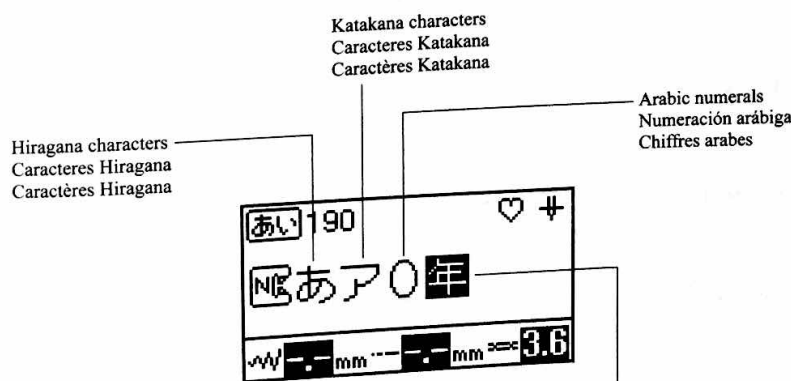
Katakana characters
Caracteres Katakana
Caractères Katakana

Arabic numerals
Numeración arábiga
Chiffres arabes

Hiragana characters
Caracteres Hiragana
Caractères Hiragana

あい 190

あア0年

-.- mm -.- mm 3.6